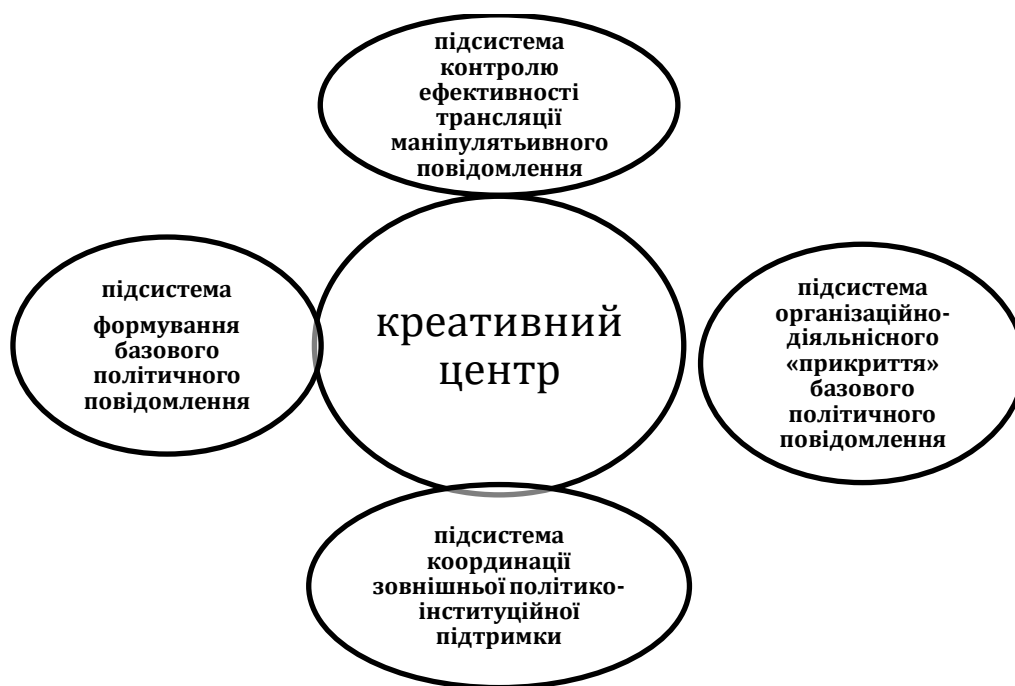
підсистема контролю ефективності трансляції маніпулятьивного повідомлення

підсистема

формування базового політичного повідомлення

креативний центр

підсистема організаційно-діяльнісного «прикриття» базового політичного повідомлення

підсистема координації зовнішньої політико-інституційної підтримки